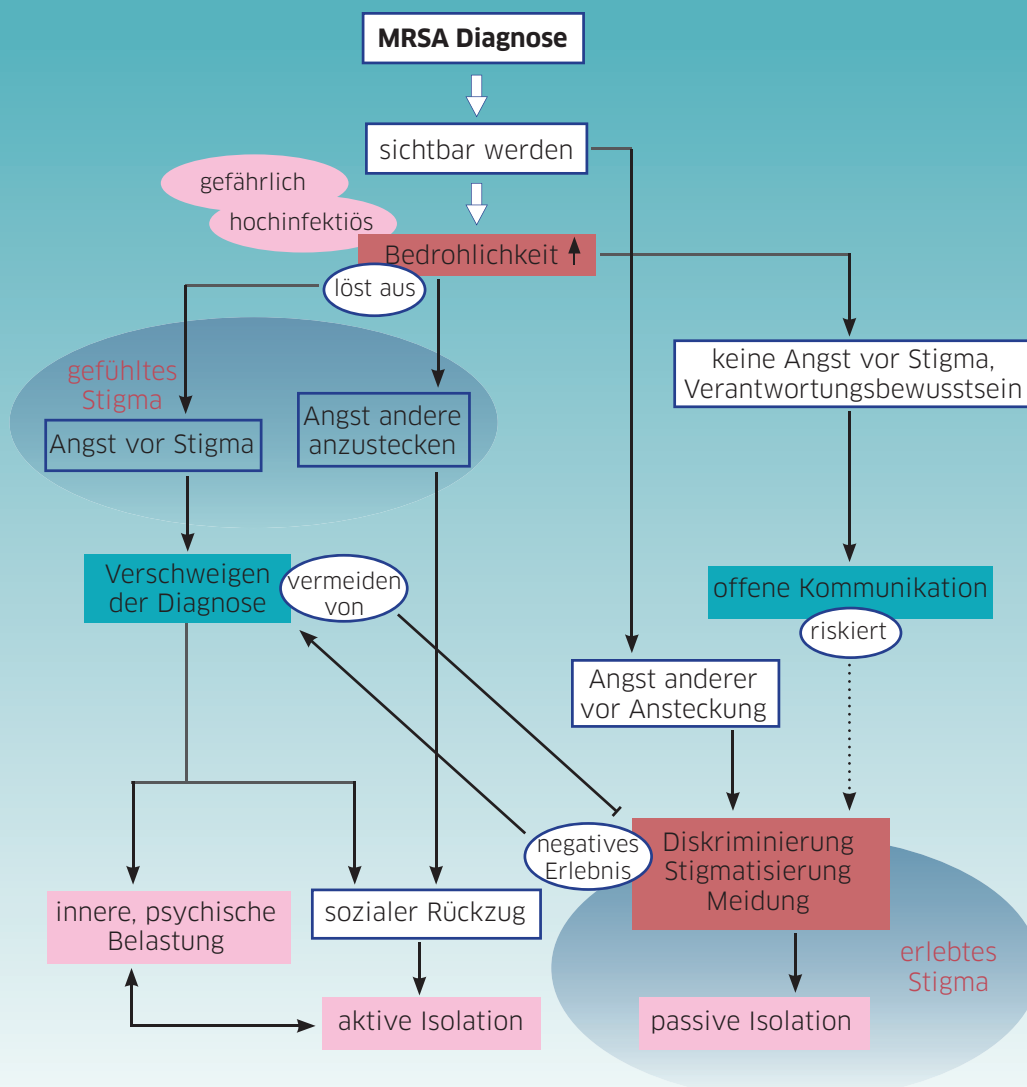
MRSA Diagnose

sichtbar werden

gefährlich

hochinfektiös

Bedrohlichkeit ↑

löst aus

gefühltes Stigma

Angst vor Stigma

Angst andere anzustecken

keine Angst vor Stigma, Verantwortungsbewusstsein

Verschweigen der Diagnose

vermeiden von

offene Kommunikation

riskiert

Angst anderer vor Ansteckung

negatives Erlebnis

Diskriminierung Stigmatisierung Meidung

innere, psychische Belastung

sozialer Rückzug

erlebtes Stigma

aktive Isolation

passive Isolation